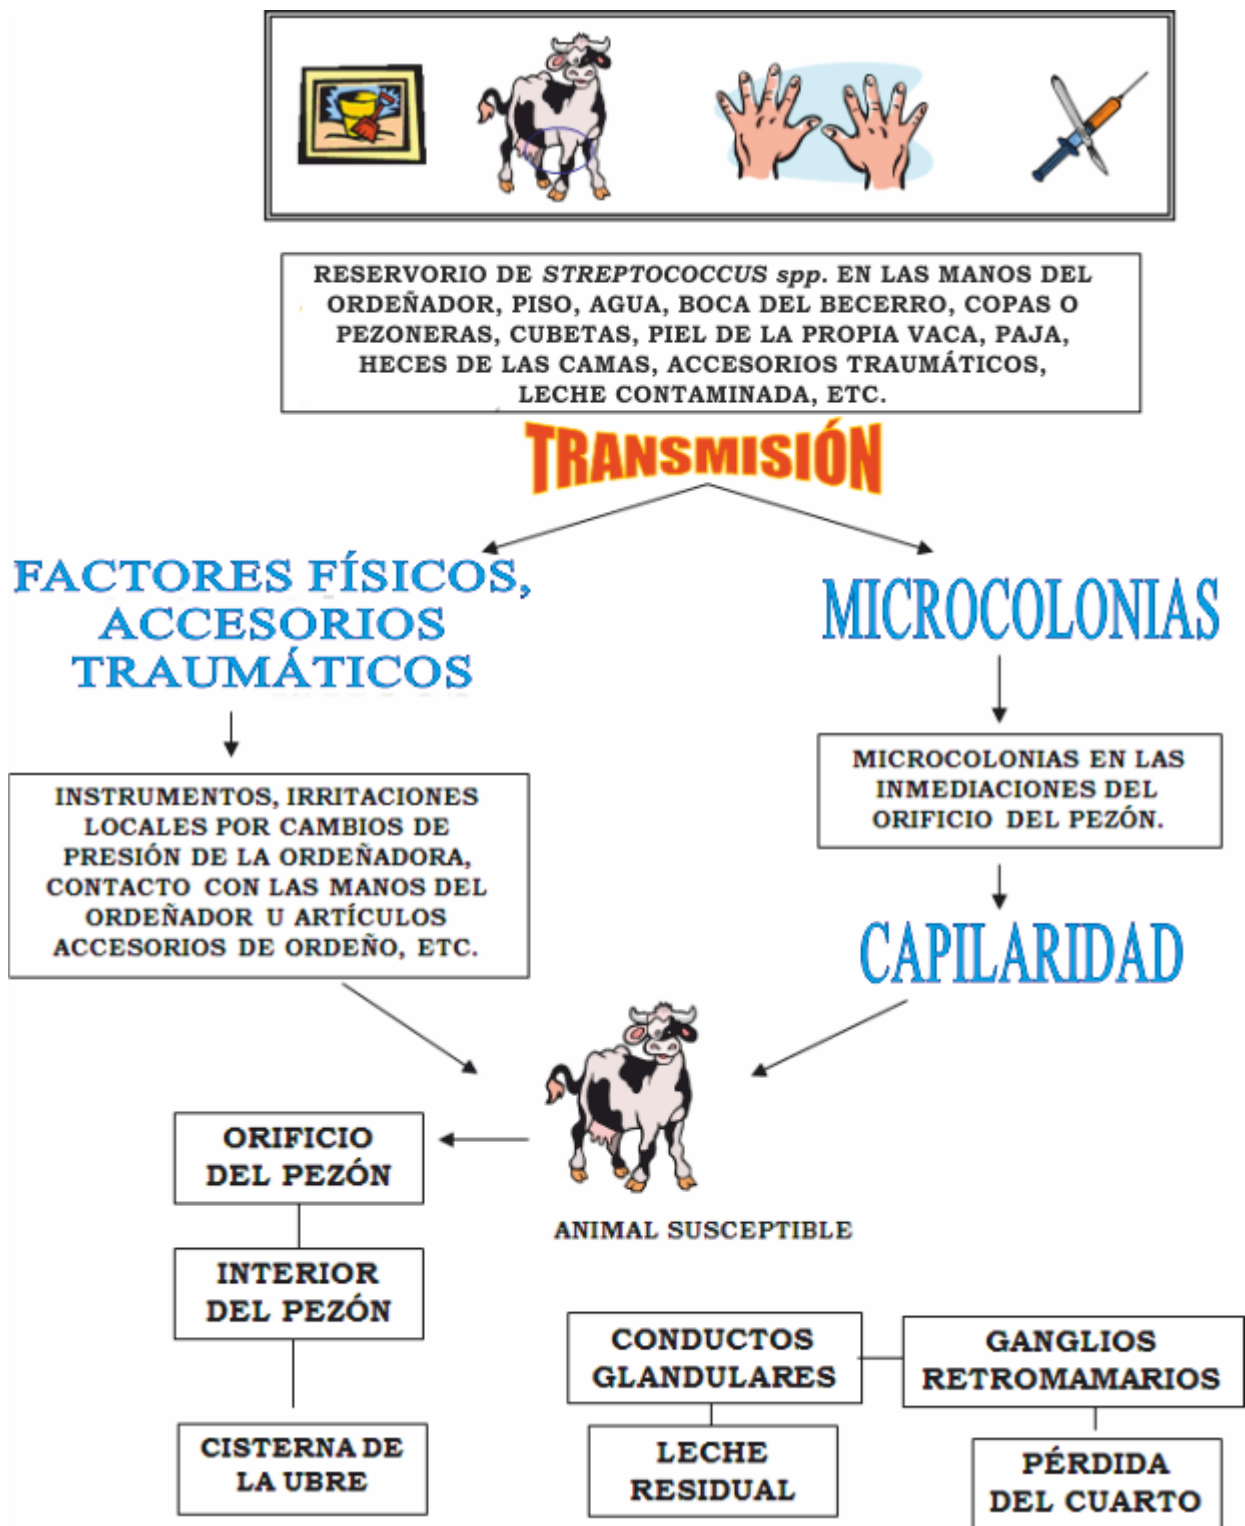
RESERVORIO DE STREPTOCOCCUS spp. EN LAS MANOS DEL ORDEÑADOR, PISO, AGUA, BOCA DEL BECERRO, COPAS O PEZONERAS, CUBETAS, PIEL DE LA PROPIA VACA, PAJA, HECES DE LAS CAMAS, ACCESORIOS TRAUMÁTICOS, LECHE CONTAMINADA, ETC.

TRANSMISIÓN

FACTORES FÍSICOS, ACCESORIOS TRAUMÁTICOS

MICROCOLONIAS

INSTRUMENTOS, IRRITACIONES LOCALES POR CAMBIOS DE PRESIÓN DE LA ORDEÑADORA, CONTACTO CON LAS MANOS DEL ORDEÑADOR U ARTÍCULOS ACCESORIOS DE ORDEÑO, ETC.

MICROCOLONIAS EN LAS INMEDIACIONES DEL ORIFICIO DEL PEZÓN.

CAPILARIDAD

ORIFICIO DEL PEZÓN

ANIMAL SUSCEPTIBLE

INTERIOR DEL PEZÓN

CISTERNA DE LA UBRE

CONDUCTOS GLANDULARES

GANGLIOS RETROMAMARIOS

LECHE RESIDUAL

PÉRDIDA DEL CUARTO